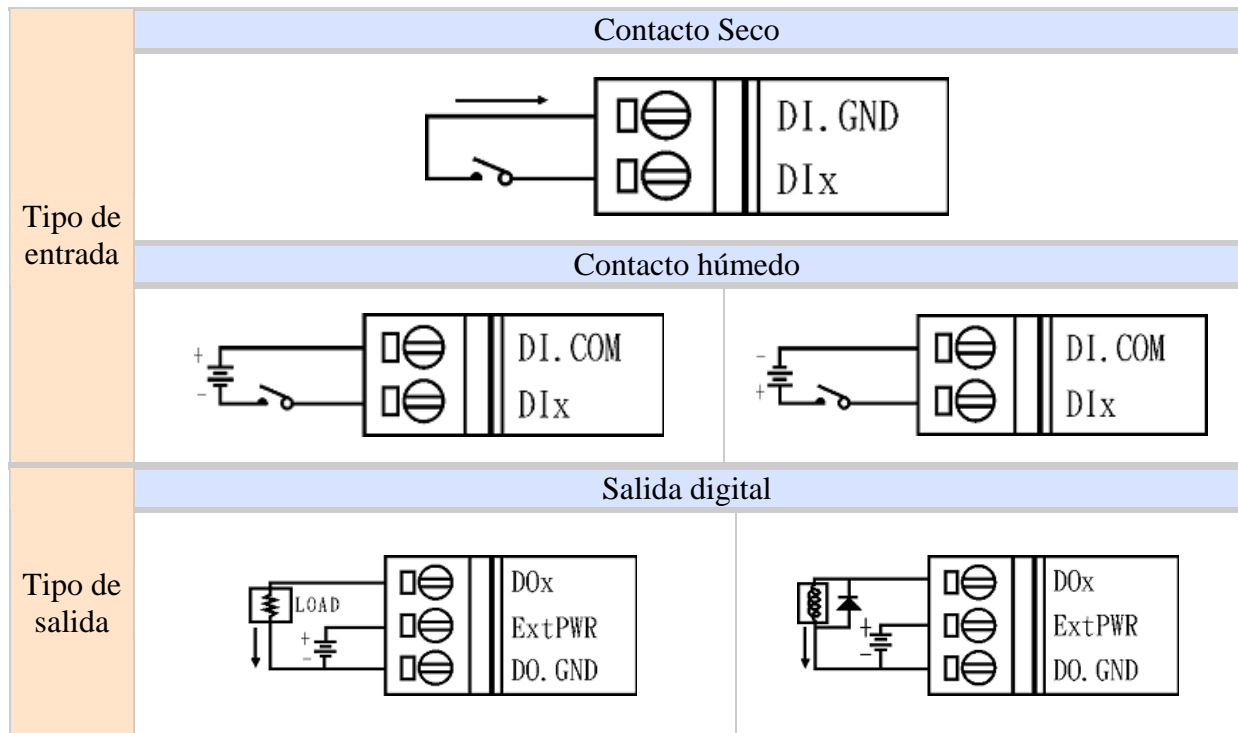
| | | |
|---|---|---|
| Tipo de entrada | Contacto Seco | |
| | DI. GND<br>DIx | |
| | Contacto húmedo | |
| | +<br>-<br>DI. COM<br>DIx | -<br>+<br>DI. COM<br>DIx |
| Tipo de salida | Salida digital | |
| | LOAD<br>+<br>-<br>DOx<br>ExtPWR<br>DO. GND | +<br>-<br>DOx<br>ExtPWR<br>DO. GND |